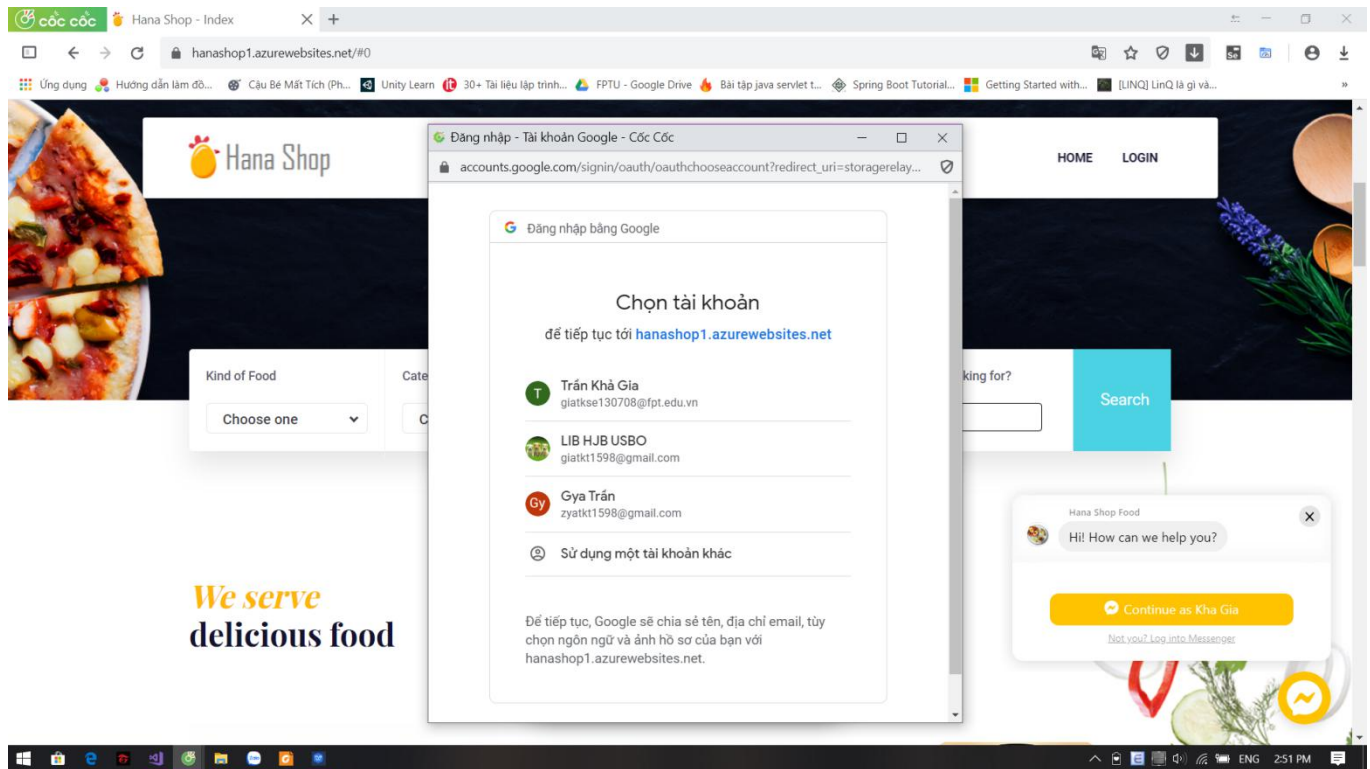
cốc cốc Hana Shop - Index

hanashop1.azurewebsites.net/#0

Ứng dụng Hướng dẫn làm đồ... Cậu Bé Mất Tích (Ph... Unity Learn 30+ Tài liệu lập trình... FPTU - Google Drive Bài tập java servlet t... Spring Boot Tutorial... Getting Started with... [LINQ] LinQ là gì và...

Hana Shop

HOME LOGIN

Đăng nhập - Tài khoản Google - Cốc Cốc

accounts.google.com/signin/oauth/oauthchooseaccount?redirect_uri=storagerelay...

G Đăng nhập bằng Google

Chọn tài khoản

để tiếp tục tới hanashop1.azurewebsites.net

T Trần Khả Gia
giatkse130708@fpt.edu.vn

LIB HJB USBO
giatkt1598@gmail.com

Gy Gya Trần
zyatkt1598@gmail.com

Sử dụng một tài khoản khác

Để tiếp tục, Google sẽ chia sẻ tên, địa chỉ email, tùy chọn ngôn ngữ và ảnh hồ sơ của bạn với hanashop1.azurewebsites.net.

Kind of Food

Choose one

Cate

C

king for?

Search

Hana Shop Food

Hi! How can we help you?

Continue as Kha Gia

Not you? Log into Messenger

We serve
delicious food

ENG 2:51 PM